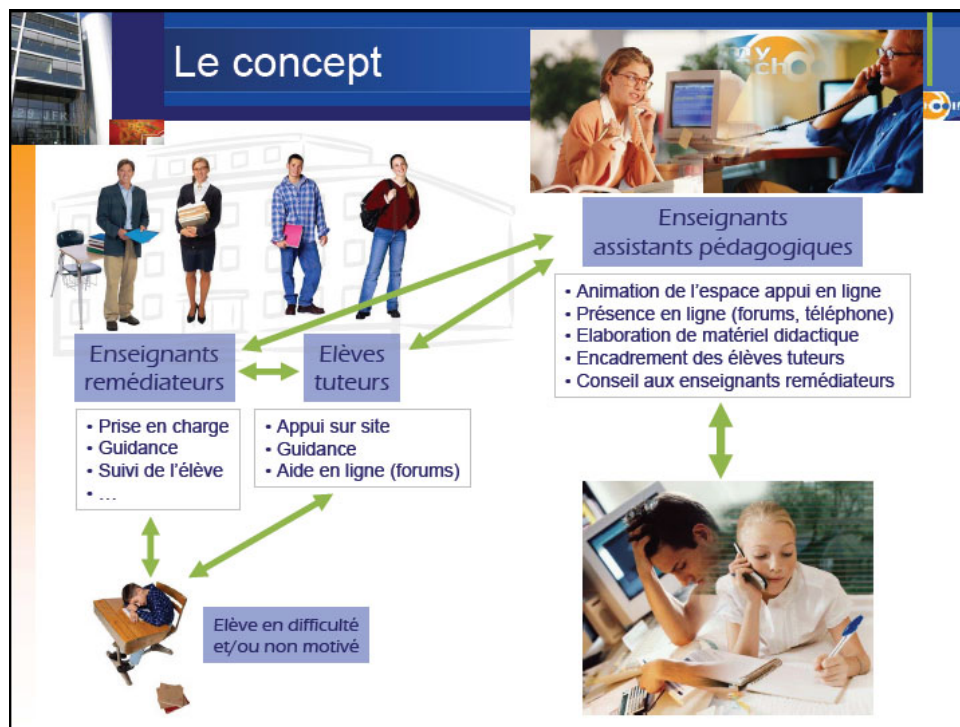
Le concept

Enseignants assistants pédagogiques

• Animation de l'espace appui en ligne
• Présence en ligne (forums, téléphone)
• Elaboration de matériel didactique
• Encadrement des élèves tuteurs
• Conseil aux enseignants remédiateurs

Enseignants remédiateurs

Elèves tuteurs

• Prise en charge
• Guidance
• Suivi de l'élève
• …

• Appui sur site
• Guidance
• Aide en ligne (forums)

Elève en difficulté et/ou non motivé